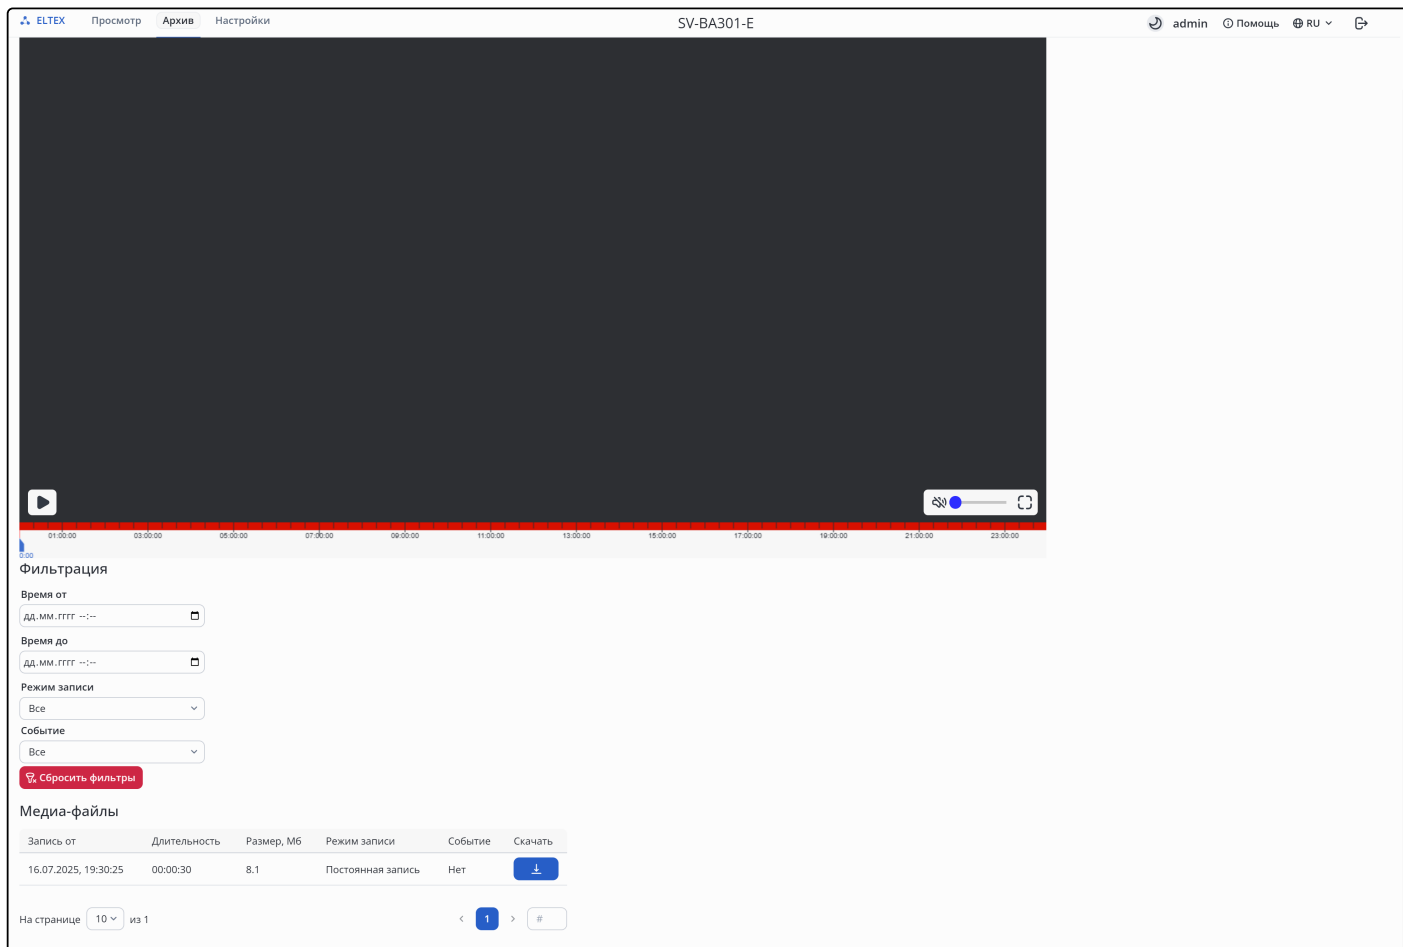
ELTEX Просмотр Архив Настройки

SV-BA301-E

admin Помощь RU

01:00:00 03:00:00 05:00:00 07:00:00 09:00:00 11:00:00 13:00:00 15:00:00 17:00:00 19:00:00 21:00:00 23:00:00

0:00

Фильтрация

Время от

дд.мм.гггг --:--

Время до

дд.мм.гггг --:--

Режим записи

Все

Событие

Все

Сбросить фильтры

Медиа-файлы

| Запись от | Длительность | Размер, Мб | Режим записи | Событие | Скачать |
|---|---|---|---|---|---|
| 16.07.2025, 19:30:25 | 00:00:30 | 8.1 | Постоянная запись | Нет | |

На странице 10 из 1

1

#